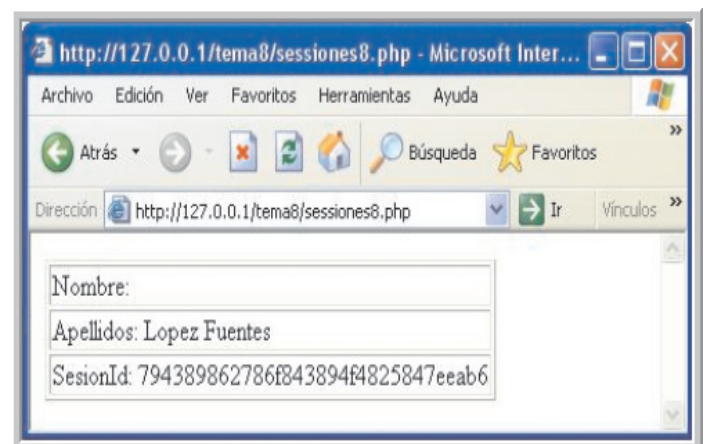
http://127.0.0.1/tema8/sessiones8.php - Microsoft Inter...

Archivo Edición Ver Favoritos Herramientas Ayuda

Atrás Búsqueda Favoritos

Dirección http://127.0.0.1/tema8/sessiones8.php Ir Vínculos

| Nombre: |
|---|
| Apellidos: Lopez Fuentes |
| SesionId: 794389862786f843894f4825847eeab6 |